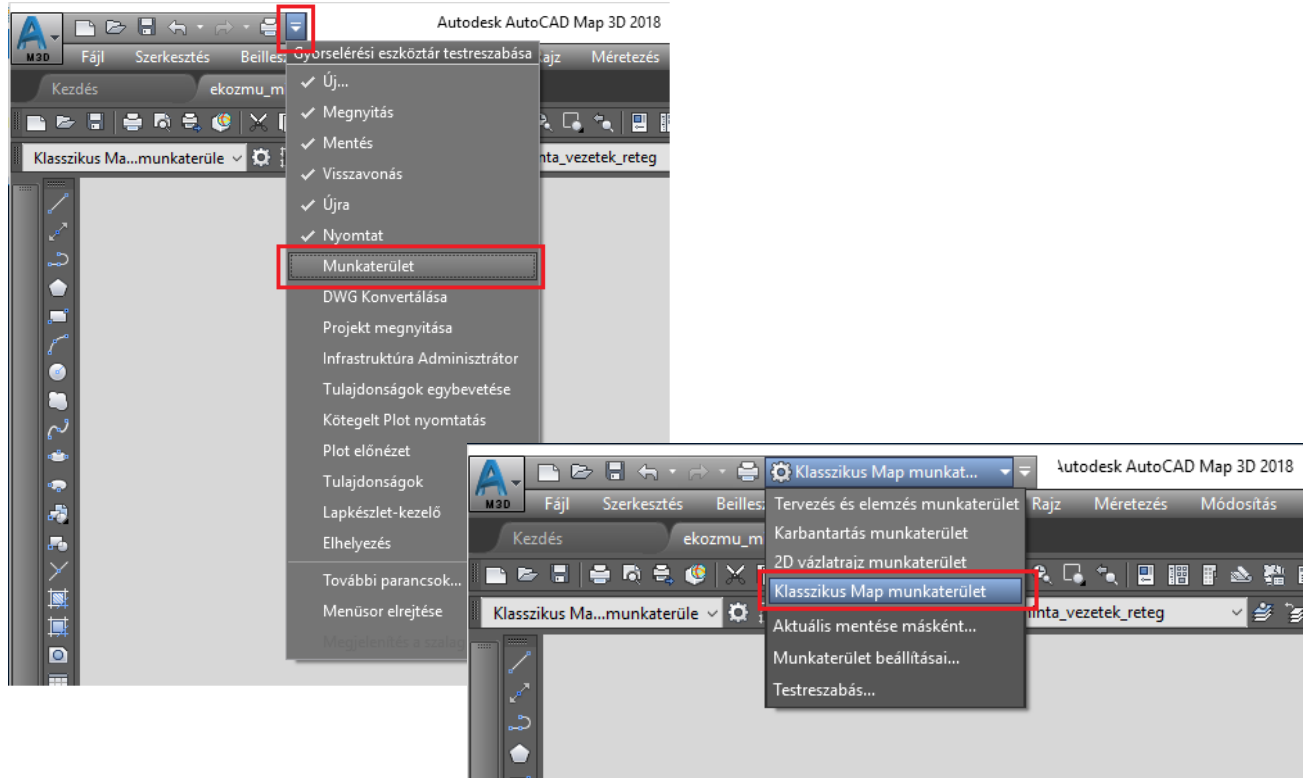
M3D

Autodesk AutoCAD Map 3D 2018

Fájl Szerkesztés Beilles

Gyorselérési eszköztár testreszabása

Rajz Méretezés

Kezdés ekozmu_m

Klasszikus Ma...munkaterüle

minta_vezetek_reteg

✓ Új...
✓ Megnyitás
✓ Mentés
✓ Visszavonás
✓ Újra
✓ Nyomtat
Munkaterület
DWG Konvertálása
Projekt megnyitása
Infrastruktúra Adminisztrátor
Tulajdonságok egybevetése
Kötegelt Plot nyomtatás
Plot előnézet
Tulajdonságok
Lapkészlet-kezelő
Elhelyezés
További parancsok...
Menüsor elrejtése
Megjelenítés a szalag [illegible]

M3D

Klasszikus Map munkat...

Autodesk AutoCAD Map 3D 2018

Fájl Szerkesztés Beilles

Rajz Méretezés Módosítás

Kezdés ekozmu_m

Tervezés és elemzés munkaterület
Karbantartás munkaterület
2D vázlatrajz munkaterület
Klasszikus Map munkaterület
Aktuális mentése másként...
Munkaterület beállításai...
Testreszabás...

Klasszikus Ma...munkaterüle

minta_vezetek_reteg